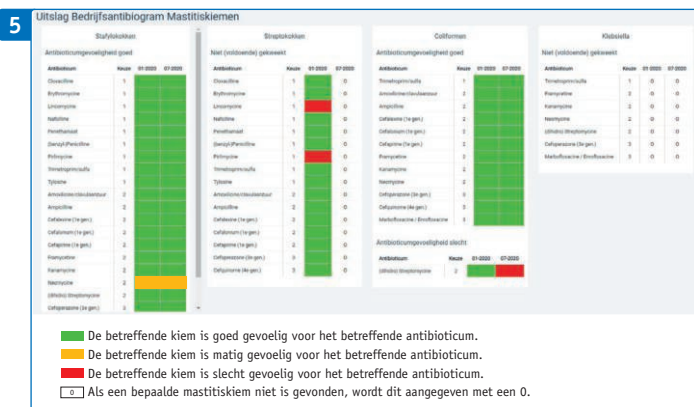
5

Uitslag Bedrijfsantibiogram Mastitiskiemen

Stafylokokken

Antibioticumgevoeligheid goed

| Antibioticum | Keuze | 01-2020 | 07-2020 |
|---|---|---|---|
| Cloxacilline | 1 | | |
| Erythromycine | 1 | | |
| Lincomycine | 1 | | |
| Nafcilline | 1 | | |
| Penethamaat | 1 | | |
| Benzylpenicilline | 1 | | |
| Pirlimycine | 1 | | |
| Trimethoprim/sulfa | 1 | | |
| Tylosine | 1 | | |
| Amoxicilline/clavulaanzuur | 2 | | |
| Ampicilline | 2 | | |
| Cefalexine (1e gen.) | 2 | | |
| Cefalonium (1e gen.) | 2 | | |
| Cefapirine (1e gen.) | 2 | | |
| Framycetine | 2 | | |
| Kanamycine | 2 | | |
| Neomycine | 2 | | |
| (dihydro) Streptomycine | 2 | | |
| Cefoperazone (3e gen.) | 3 | | |

Streptokokken

Niet (voldoende) gekweekt

| Antibioticum | Keuze | 01-2020 | 07-2020 |
|---|---|---|---|
| Cloxacilline | 1 | | 0 |
| Erythromycine | 1 | | 0 |
| Lincomycine | 1 | | 0 |
| Nafcilline | 1 | | 0 |
| Penethamaat | 1 | | 0 |
| Benzylpenicilline | 1 | | 0 |
| Pirlimycine | 1 | | 0 |
| Trimethoprim/sulfa | 1 | | 0 |
| Tylosine | 1 | | 0 |
| Amoxicilline/clavulaanzuur | 2 | | 0 |
| Ampicilline | 2 | | 0 |
| Cefalexine (1e gen.) | 2 | | 0 |
| Cefalonium (1e gen.) | 2 | | 0 |
| Cefapirine (1e gen.) | 2 | | 0 |
| Cefoperazone (3e gen.) | 3 | | 0 |
| Cefquinome (4e gen.) | 3 | | 0 |

Coliformen

Antibioticumgevoeligheid goed

| Antibioticum | Keuze | 01-2020 | 07-2020 |
|---|---|---|---|
| Trimethoprim/sulfa | 1 | | |
| Amoxicilline/clavulaanzuur | 2 | | |
| Ampicilline | 2 | | |
| Cefalexine (1e gen.) | 2 | | |
| Cefalonium (1e gen.) | 2 | | |
| Cefapirine (1e gen.) | 2 | | |
| Framycetine | 2 | | |
| Kanamycine | 2 | | |
| Neomycine | 2 | | |
| Cefoperazone (3e gen.) | 3 | | |
| Cefquinome (4e gen.) | 3 | | |
| Marbofloxacine / Enrofloxacine | 3 | | |

Antibioticumgevoeligheid slecht

| Antibioticum | Keuze | 01-2020 | 07-2020 |
|---|---|---|---|
| (dihydro) Streptomycine | 2 | | |

Klebsiella

Niet (voldoende) gekweekt

| Antibioticum | Keuze | 01-2020 | 07-2020 |
|---|---|---|---|
| Trimethoprim/sulfa | 1 | 0 | 0 |
| Framycetine | 2 | 0 | 0 |
| Kanamycine | 2 | 0 | 0 |
| Neomycine | 2 | 0 | 0 |
| (dihydro) Streptomycine | 2 | 0 | 0 |
| Cefoperazone (3e gen.) | 3 | 0 | 0 |
| Marbofloxacine / Enrofloxacine | 3 | 0 | 0 |

De betreffende kiem is goed gevoelig voor het betreffende antibioticum.
De betreffende kiem is matig gevoelig voor het betreffende antibioticum.
De betreffende kiem is slecht gevoelig voor het betreffende antibioticum.
0 Als een bepaalde mastitiskiem niet is gevonden, wordt dit aangegeven met een 0.